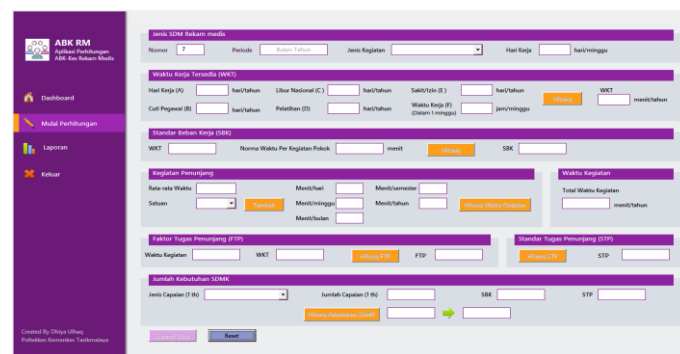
ABK RM
Aplikasi Perhitungan ABK-Kes Rekam Medis

Dashboard
Mulai Perhitungan
Laporan
Keluar

Created By Dhiya Ulhaq
Politeknik Kemenkes Tasikmalaya

Jenis SDM Rekam medis
Nomor 7 Periode Bulan-Tahun Jenis Kegiatan Hari Kerja hari/minggu

Waktu Kerja Tersedia (WKT)
Hari Kerja (A) hari/tahun Libur Nasional (C) hari/tahun Sakit/Izin (E) hari/tahun WKT
Cuti Pegawai (B) hari/tahun Pelatihan (D) hari/tahun Waktu Kerja (F) (Dalam 1 minggu) jam/minggu Hitung menit/tahun

Standar Beban Kerja (SBK)
WKT Norma Waktu Per Kegiatan Pokok menit Hitung SBK

Kegiatan Penunjang
Rata-rata Waktu Menit/hari Menit/semester
Satuan Tambah Menit/minggu Menit/tahun Hitung Waktu Kegiatan
Menit/bulan

Waktu Kegiatan
Total Waktu Kegiatan menit/tahun

Faktor Tugas Penunjang (FTP)
Waktu Kegiatan WKT Hitung FTP FTP

Standar Tugas Penunjang (STP)
Hitung STP STP

Jumlah Kebutuhan SDMK
Jenis Capaian (1 th) Jumlah Capaian (1 th) SBK STP
Hitung Kebutuhan SDMK

Submit Data Reset